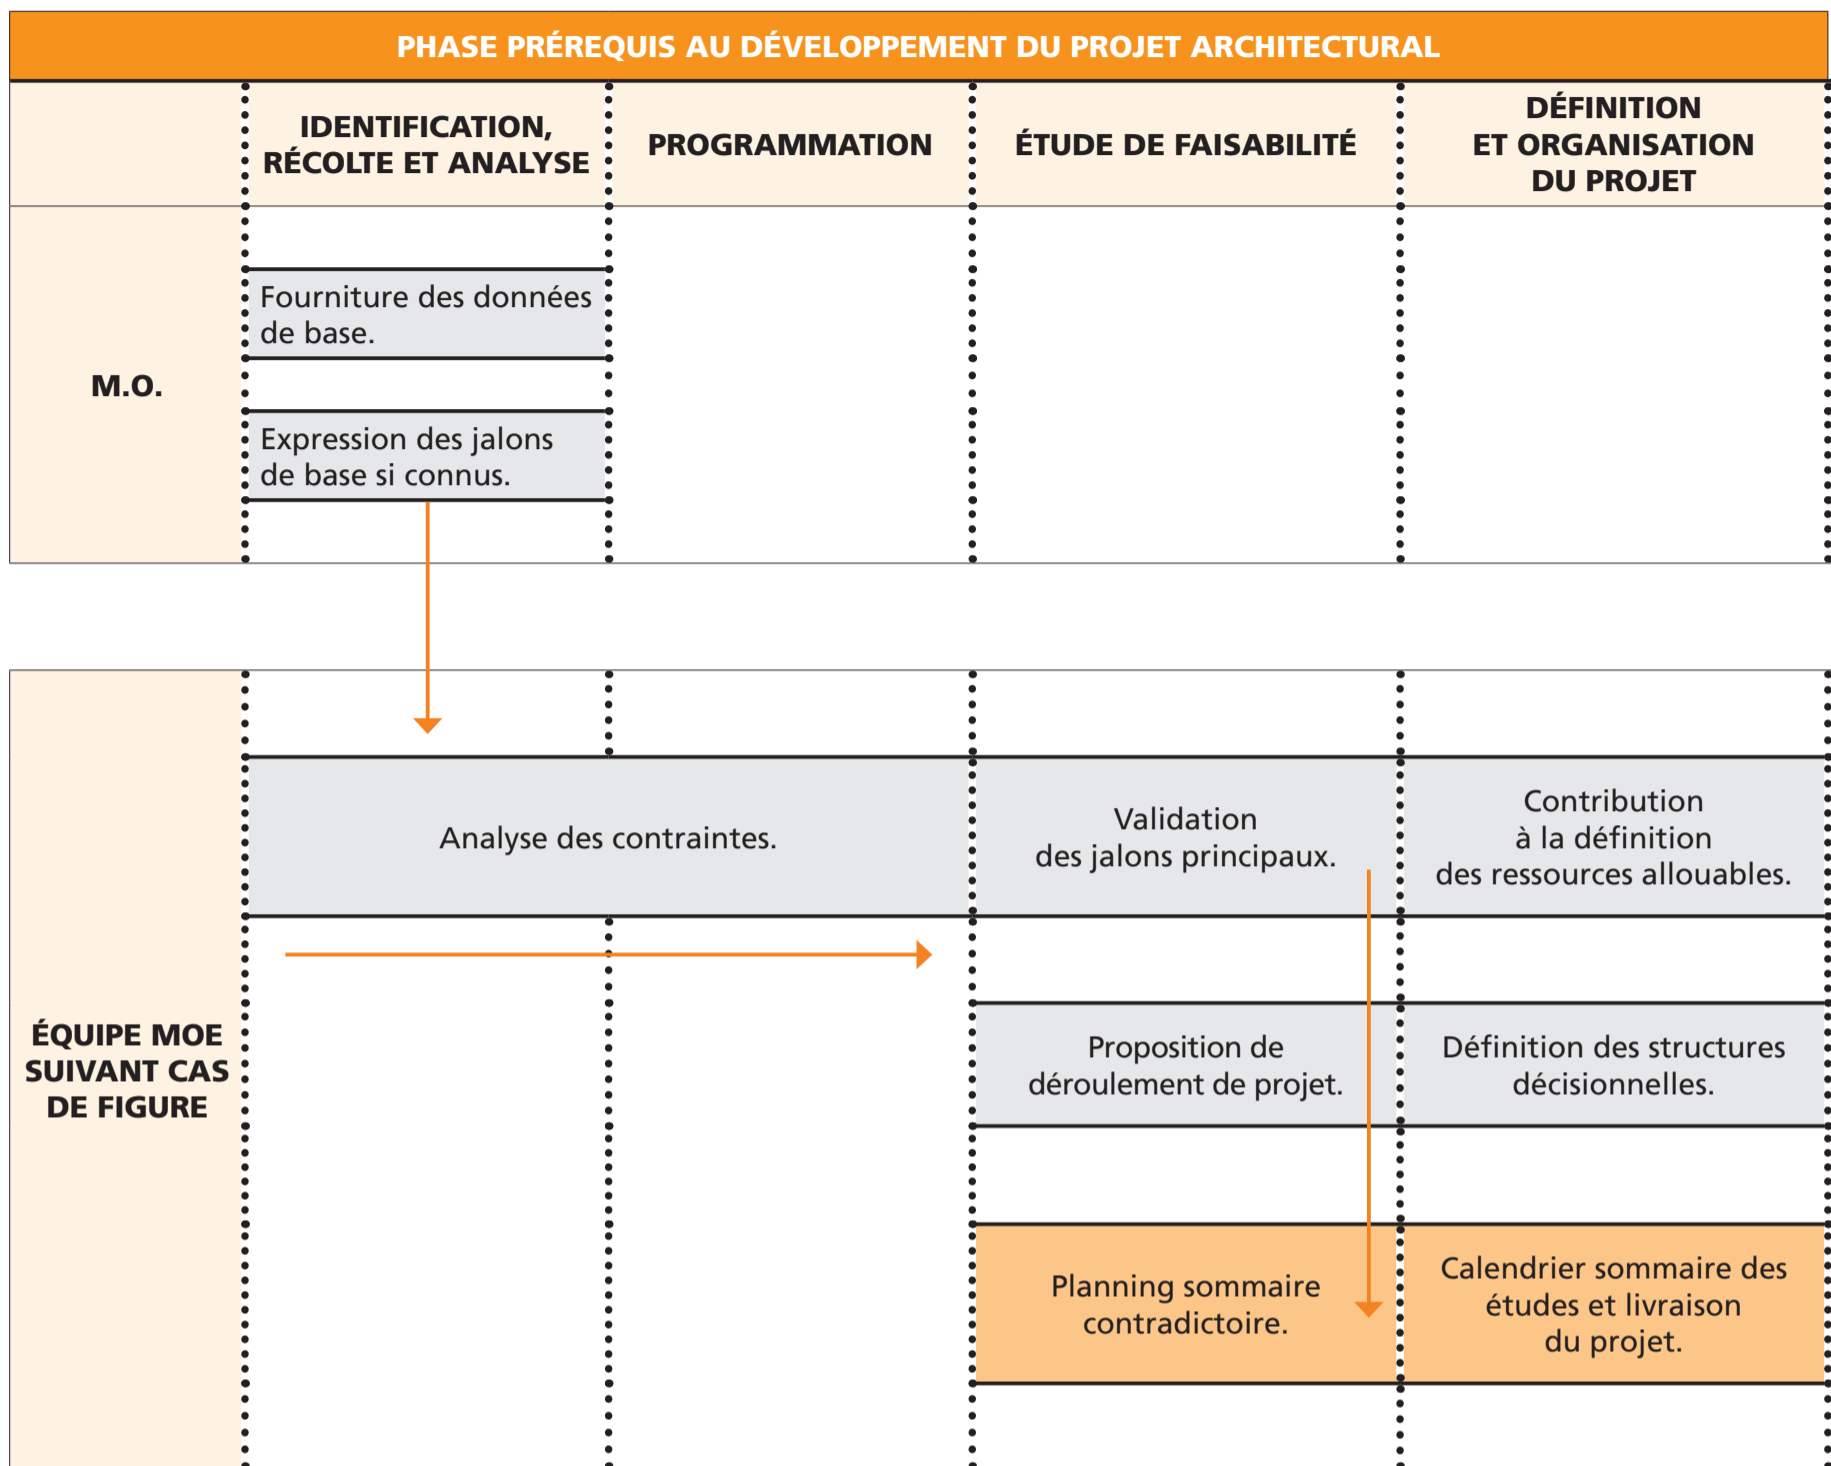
PHASE PRÉREQUIS AU DÉVELOPPEMENT DU PROJET ARCHITECTURAL

| | IDENTIFICATION, RÉCOLTE ET ANALYSE | PROGRAMMATION | ÉTUDE DE FAISABILITÉ | DÉFINITION ET ORGANISATION DU PROJET |
|---|---|---|---|---|
| M.O. | Fourniture des données de base. Expression des jalons de base si connus. | | | |

| | IDENTIFICATION, RÉCOLTE ET ANALYSE | PROGRAMMATION | ÉTUDE DE FAISABILITÉ | DÉFINITION ET ORGANISATION DU PROJET |
|---|---|---|---|---|
| ÉQUIPE MOE SUIVANT CAS DE FIGURE | Analyse des contraintes. | | Validation des jalons principaux. | Contribution à la définition des ressources allouables. |
| | | | Proposition de déroulement de projet. | Définition des structures décisionnelles. |
| | | | Planning sommaire contradictoire. | Calendrier sommaire des études et livraison du projet. |